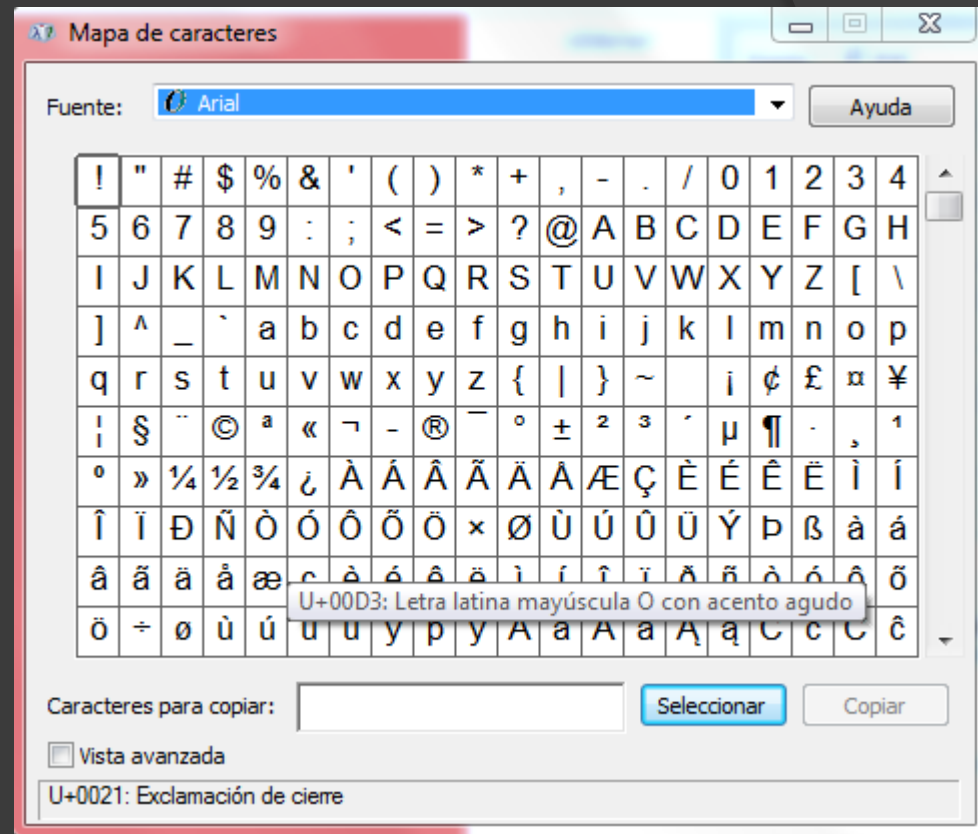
Mapa de caracteres

Fuente: Arial

Ayuda

| ! | " | # | $ | % | & | ' | ( | ) | * | + | , | - | . | / | 0 | 1 | 2 | 3 | 4 |
|---|---|---|---|---|---|---|---|---|---|---|---|---|---|---|---|---|---|---|---|
| 5 | 6 | 7 | 8 | 9 | : | ; | < | = | > | ? | @ | A | B | C | D | E | F | G | H |
| I | J | K | L | M | N | O | P | Q | R | S | T | U | V | W | X | Y | Z | [ | \ |
| ] | ^ | _ | ` | a | b | c | d | e | f | g | h | i | j | k | l | m | n | o | p |
| q | r | s | t | u | v | w | x | y | z | { | \| | } | ~ |  | ¡ | ¢ | £ | ¤ | ¥ |
| ¦ | § | ¨ | © | ª | « | ¬ | - | ® | ¯ | ° | ± | ² | ³ | ´ | µ | ¶ | · | ¸ | ¹ |
| º | » | ¼ | ½ | ¾ | ¿ | À | Á | Â | Ã | Ä | Å | Æ | Ç | È | É | Ê | Ë | Ì | Í |
| Î | Ï | Ð | Ñ | Ò | Ó | Ô | Õ | Ö | × | Ø | Ù | Ú | Û | Ü | Ý | Þ | ß | à | á |
| â | ã | ä | å | æ | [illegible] | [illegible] | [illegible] | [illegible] | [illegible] | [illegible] | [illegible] | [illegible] | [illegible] | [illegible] | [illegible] | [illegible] | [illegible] | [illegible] | õ |
| ö | ÷ | ø | ù | ú | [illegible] | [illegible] | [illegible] | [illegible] | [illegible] | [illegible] | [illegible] | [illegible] | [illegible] | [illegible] | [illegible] | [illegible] | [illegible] | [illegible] | ĉ |

U+00D3: Letra latina mayúscula O con acento agudo

Caracteres para copiar:

Seleccionar

Copiar

Vista avanzada

U+0021: Exclamación de cierre